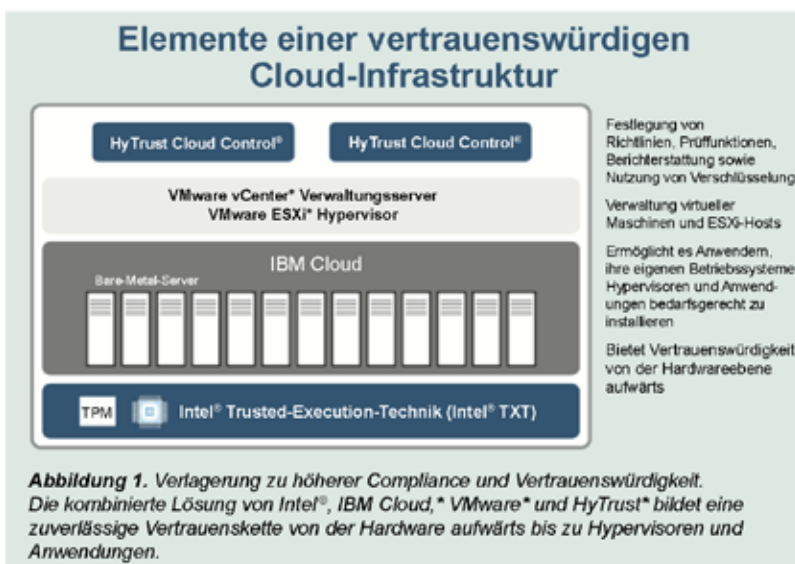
Elemente einer vertrauenswürdigen Cloud-Infrastruktur

HyTrust Cloud Control®

HyTrust Cloud Control®

VMware vCenter* Verwaltungsserver
VMware ESXi* Hypervisor

IBM Cloud

Bare-Metal-Server

TPM

Intel® Trusted-Execution-Technik (Intel® TXT)

Festlegung von Richtlinien, Prüffunktionen, Berichterstattung sowie Nutzung von Verschlüsselung

Verwaltung virtueller Maschinen und ESXi-Hosts

Ermöglicht es Anwendern, ihre eigenen Betriebssysteme Hypervisoren und Anwendungen bedarfsgerecht zu installieren

Bietet Vertrauenswürdigkeit von der Hardwareebene aufwärts

Abbildung 1. Verlagerung zu höherer Compliance und Vertrauenswürdigkeit. Die kombinierte Lösung von Intel®, IBM Cloud,* VMware* und HyTrust* bildet eine zuverlässige Vertrauenskette von der Hardware aufwärts bis zu Hypervisoren und Anwendungen.